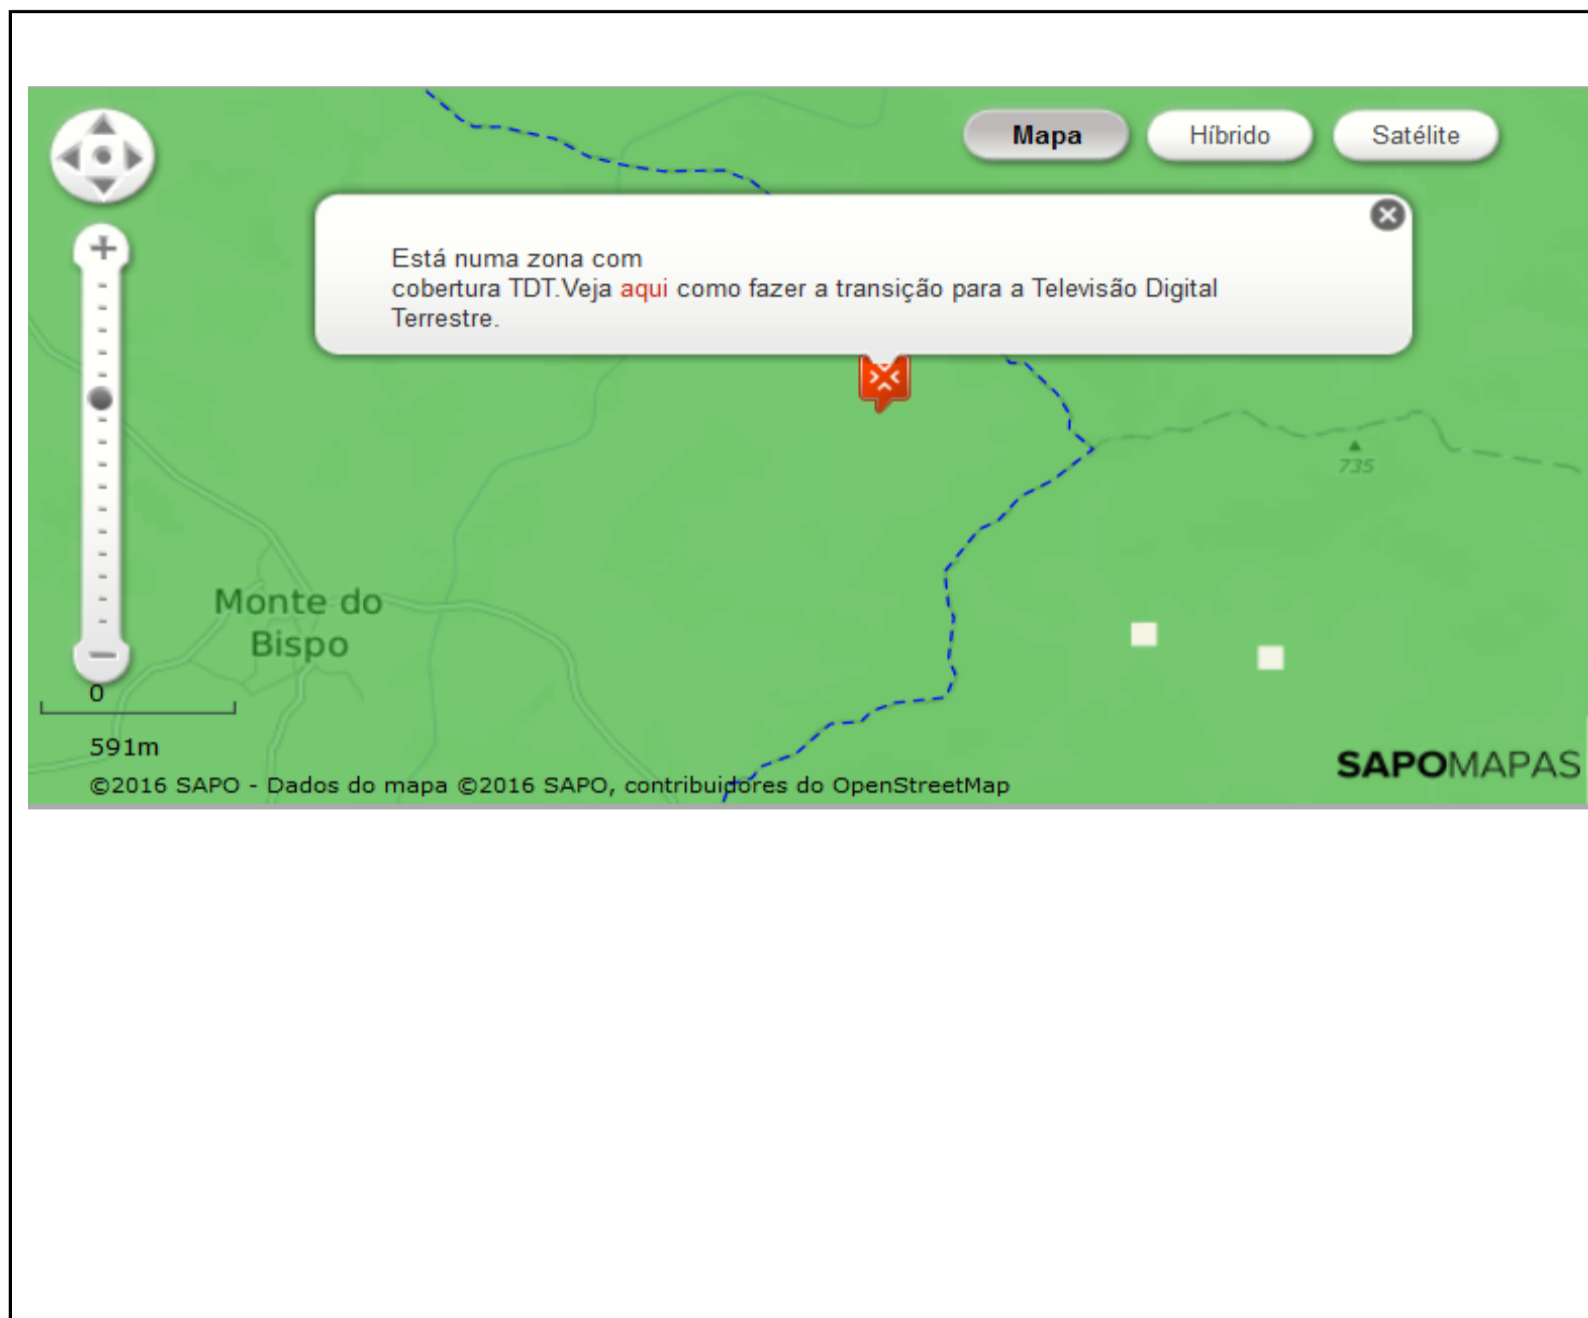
Mapa Híbrido Satélite

Está numa zona com cobertura TDT.Veja aqui como fazer a transição para a Televisão Digital Terrestre.

735

Monte do Bispo

0

591m

©2016 SAPO - Dados do mapa ©2016 SAPO, contribuidores do OpenStreetMap

SAPOMAPAS